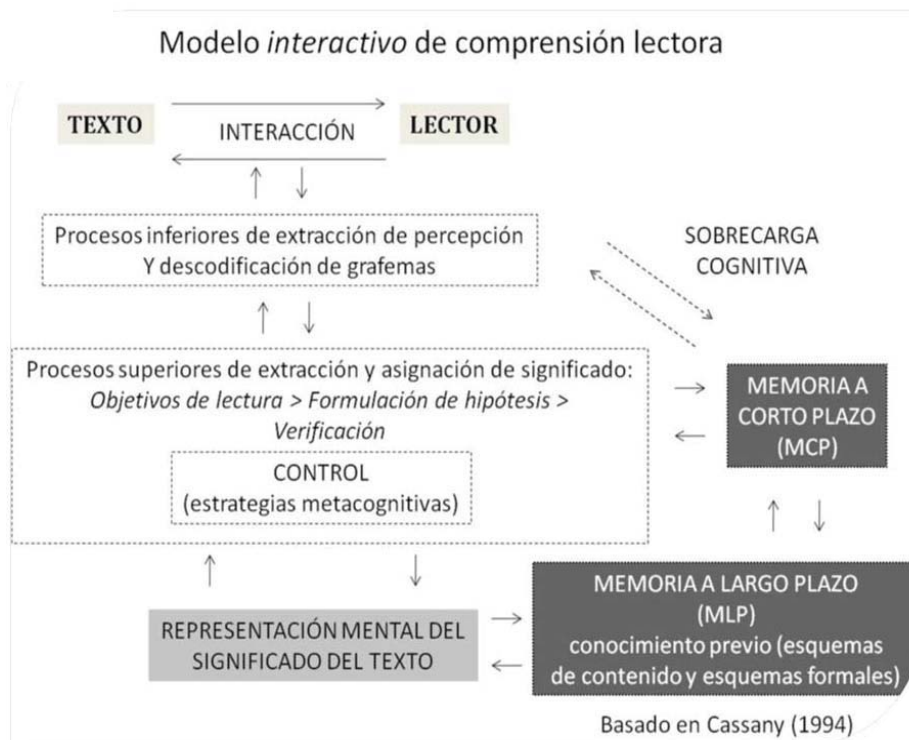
Modelo *interactivo* de comprensión lectora

TEXTO

INTERACCIÓN

LECTOR

Procesos inferiores de extracción de percepción
Y descodificación de grafemas

SOBRECARGA
COGNITIVA

Procesos superiores de extracción y asignación de significado:
*Objetivos de lectura > Formulación de hipótesis > Verificación*

CONTROL
(estrategias metacognitivas)

MEMORIA A
CORTO PLAZO
(MCP)

REPRESENTACIÓN MENTAL DEL
SIGNIFICADO DEL TEXTO

MEMORIA A LARGO PLAZO
(MLP)
conocimiento previo (esquemas de contenido y esquemas formales)

Basado en Cassany (1994)